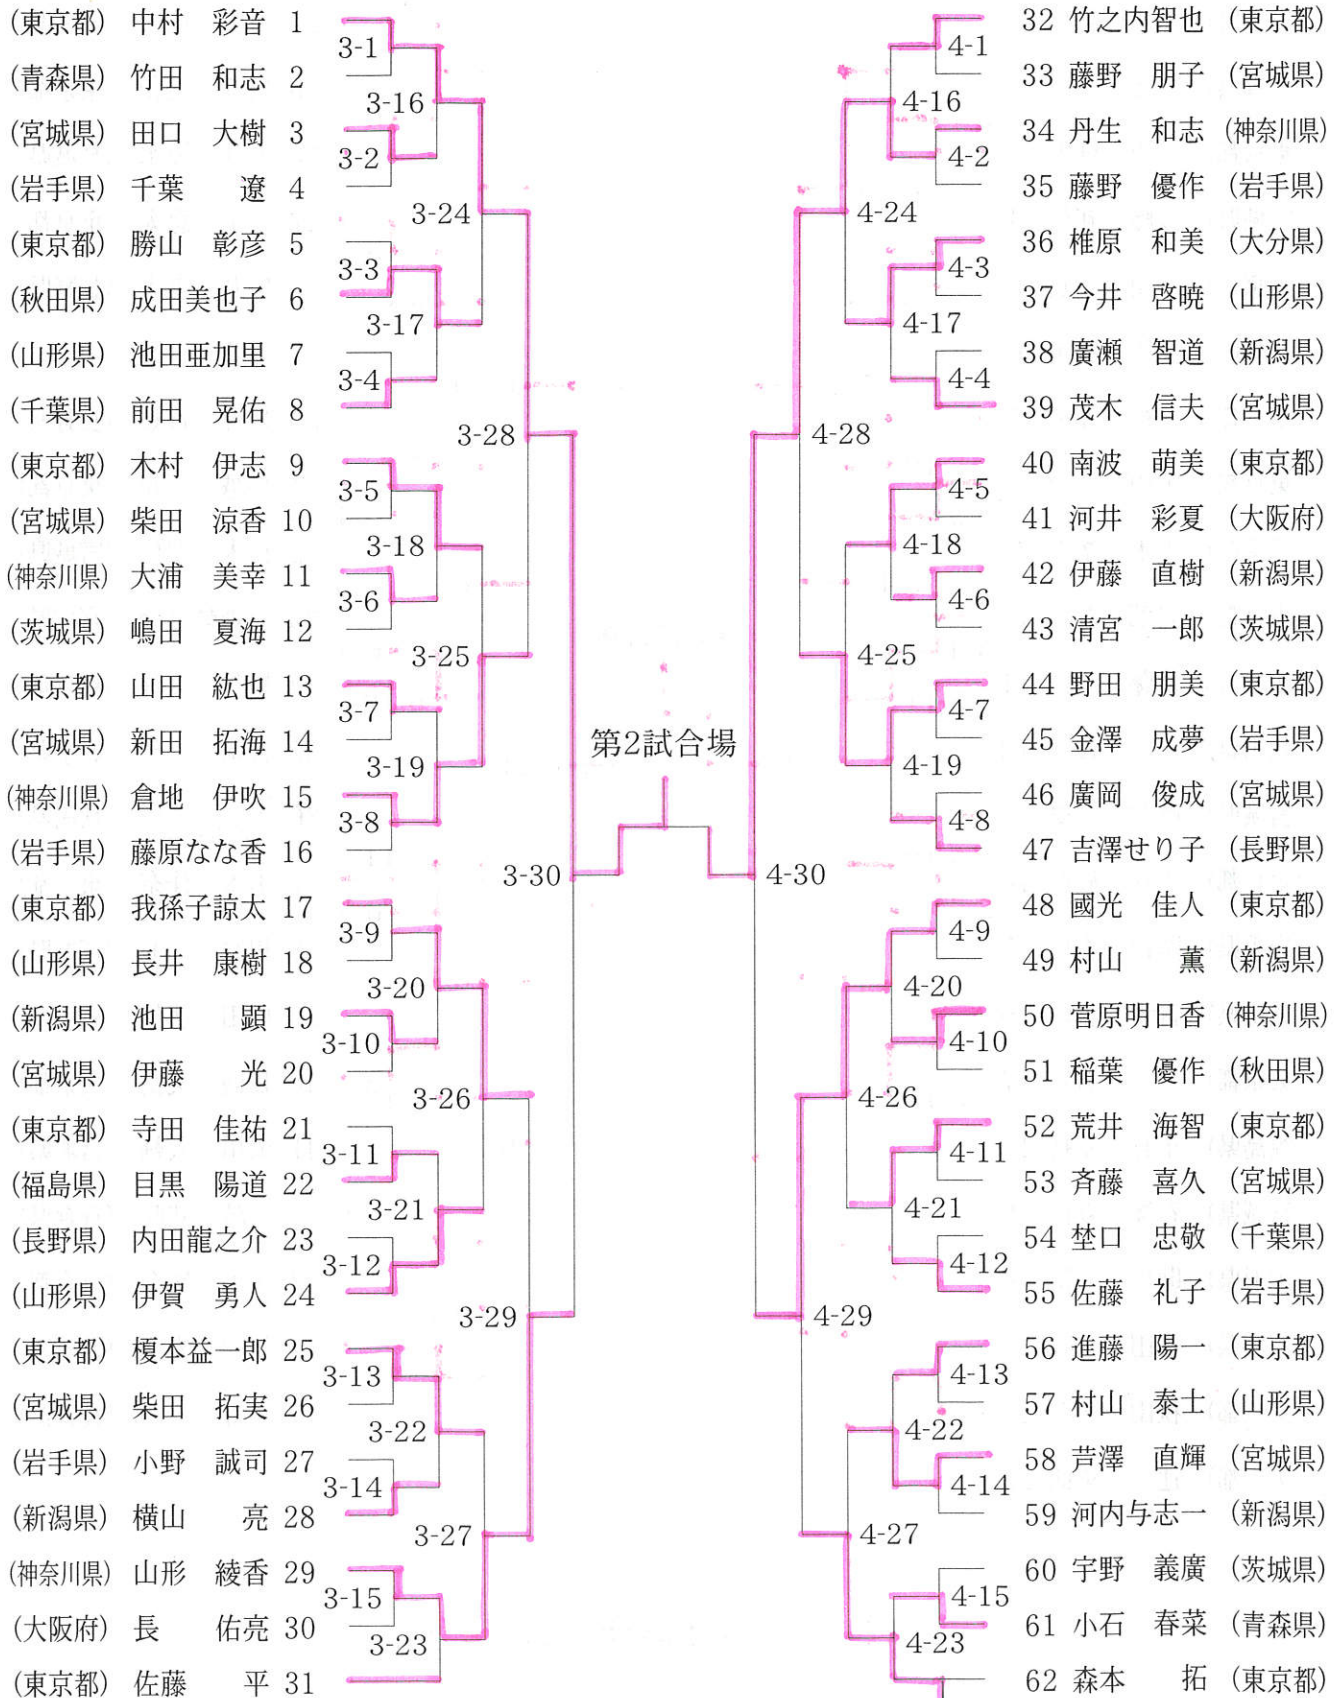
(東京都) 中村 彩音 1
(青森県) 竹田 和志 2
(宮城県) 田口 大樹 3
(岩手県) 千葉 遼 4
(東京都) 勝山 彰彦 5
(秋田県) 成田美也子 6
(山形県) 池田亜加里 7
(千葉県) 前田 晃佑 8
(東京都) 木村 伊志 9
(宮城県) 柴田 涼香 10
(神奈川県) 大浦 美幸 11
(茨城県) 嶋田 夏海 12
(東京都) 山田 紘也 13
(宮城県) 新田 拓海 14
(神奈川県) 倉地 伊吹 15
(岩手県) 藤原なな香 16
(東京都) 我孫子諒太 17
(山形県) 長井 康樹 18
(新潟県) 池田 顕 19
(宮城県) 伊藤 光 20
(東京都) 寺田 佳祐 21
(福島県) 目黒 陽道 22
(長野県) 内田龍之介 23
(山形県) 伊賀 勇人 24
(東京都) 榎本益一郎 25
(宮城県) 柴田 拓実 26
(岩手県) 小野 誠司 27
(新潟県) 横山 亮 28
(神奈川県) 山形 綾香 29
(大阪府) 長 佑亮 30
(東京都) 佐藤 平 31

3-1
3-16
3-2
3-24
3-3
3-17
3-4
3-28
3-5
3-18
3-6
3-25
3-7
3-19
3-8
3-30
3-9
3-20
3-10
3-26
3-11
3-21
3-12
3-29
3-13
3-22
3-14
3-27
3-15
3-23

第2試合場

4-1
4-16
4-2
4-24
4-3
4-17
4-4
4-28
4-5
4-18
4-6
4-25
4-7
4-19
4-8
4-30
4-9
4-20
4-10
4-26
4-11
4-21
4-12
4-29
4-13
4-22
4-14
4-27
4-15
4-23

32 竹之内智也 (東京都)
33 藤野 朋子 (宮城県)
34 丹生 和志 (神奈川県)
35 藤野 優作 (岩手県)
36 椎原 和美 (大分県)
37 今井 啓暁 (山形県)
38 廣瀬 智道 (新潟県)
39 茂木 信夫 (宮城県)
40 南波 萌美 (東京都)
41 河井 彩夏 (大阪府)
42 伊藤 直樹 (新潟県)
43 清宮 一郎 (茨城県)
44 野田 朋美 (東京都)
45 金澤 成夢 (岩手県)
46 廣岡 俊成 (宮城県)
47 吉澤せり子 (長野県)
48 國光 佳人 (東京都)
49 村山 薫 (新潟県)
50 菅原明日香 (神奈川県)
51 稲葉 優作 (秋田県)
52 荒井 海智 (東京都)
53 斉藤 喜久 (宮城県)
54 埜口 忠敬 (千葉県)
55 佐藤 礼子 (岩手県)
56 進藤 陽一 (東京都)
57 村山 泰士 (山形県)
58 芦澤 直輝 (宮城県)
59 河内与志一 (新潟県)
60 宇野 義廣 (茨城県)
61 小石 春菜 (青森県)
62 森本 拓 (東京都)